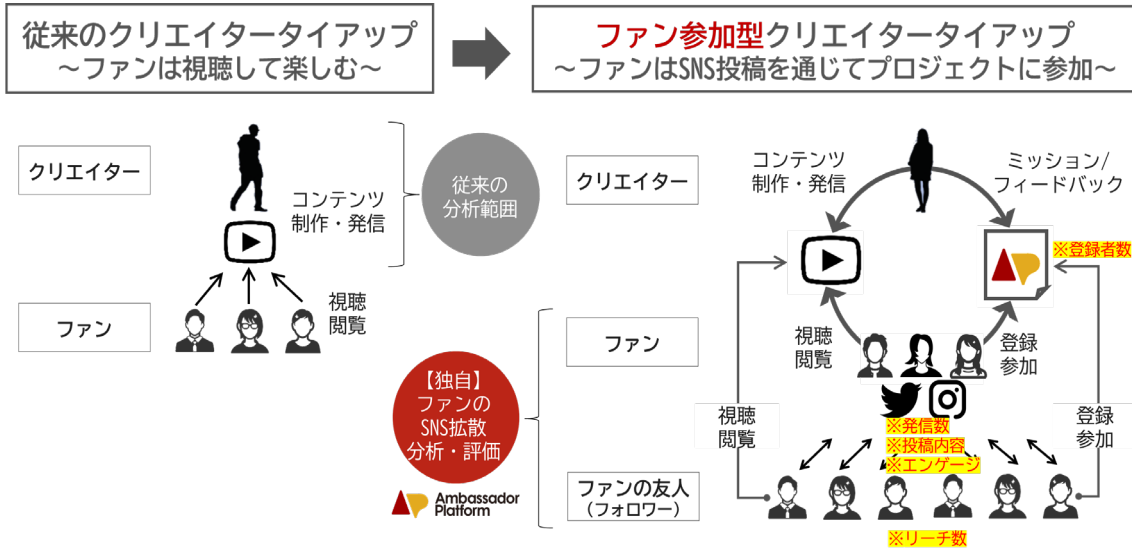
従来のクリエイタータイアップ
～ファンは視聴して楽しむ～

ファン参加型クリエイタータイアップ
～ファンはSNS投稿を通じてプロジェクトに参加～

クリエイター

コンテンツ
制作・発信

従来の
分析範囲

ファン

視聴
閲覧

【独自】
ファンの
SNS拡散
分析・評価

Ambassador
Platform

クリエイター

コンテンツ
制作・発信

ミッション/
フィードバック

※登録者数

視聴
閲覧

ファン

登録
参加

視聴
閲覧

※発信数
※投稿内容
※エンゲージ

登録
参加

ファンの友人
（フォロワー）

※リーチ数